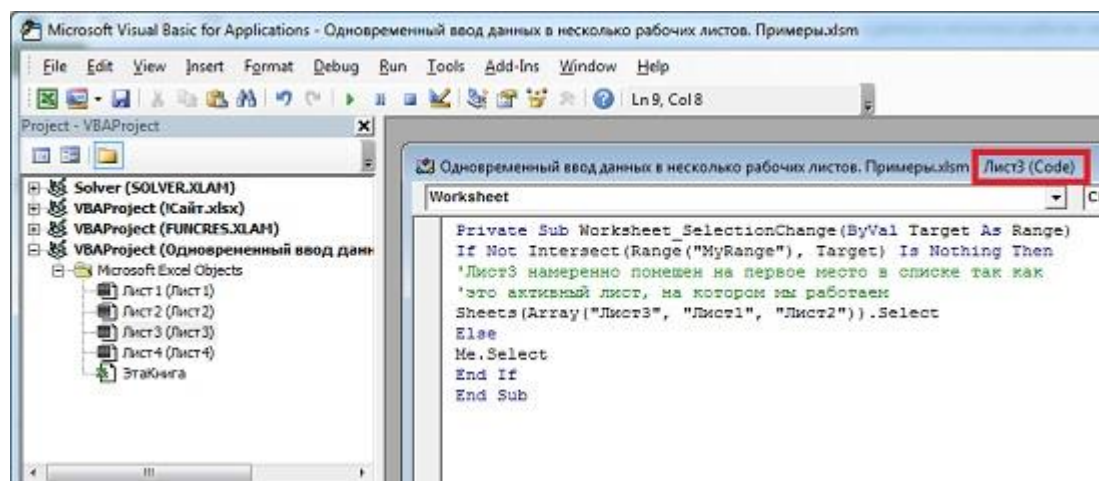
Microsoft Visual Basic for Applications - Одновременный ввод данных в несколько рабочих листов. Примеры.xlsm

File Edit View Insert Format Debug Run Tools Add-Ins Window Help

Ln 9, Col 8

Project - VBAProject

Solver (SOLVER.XLAM)
VBAProject (!Сайт.xlsx)
VBAProject (FUNCRES.XLAM)
VBAProject (Одновременный ввод данн
Microsoft Excel Objects
Лист1 (Лист1)
Лист2 (Лист2)
Лист3 (Лист3)
Лист4 (Лист4)
ЭтаКнига

Одновременный ввод данных в несколько рабочих листов. Примеры.xlsm - Лист3 (Code)

Worksheet

Private Sub Worksheet_SelectionChange(ByVal Target As Range)
If Not Intersect(Range("MyRange"), Target) Is Nothing Then
'Лист3 намеренно помешен на первое место в списке так как
'это активный лист, на котором мы работаем
Sheets(Array("Лист3", "Лист1", "Лист2")).Select
Else
Me.Select
End If
End Sub